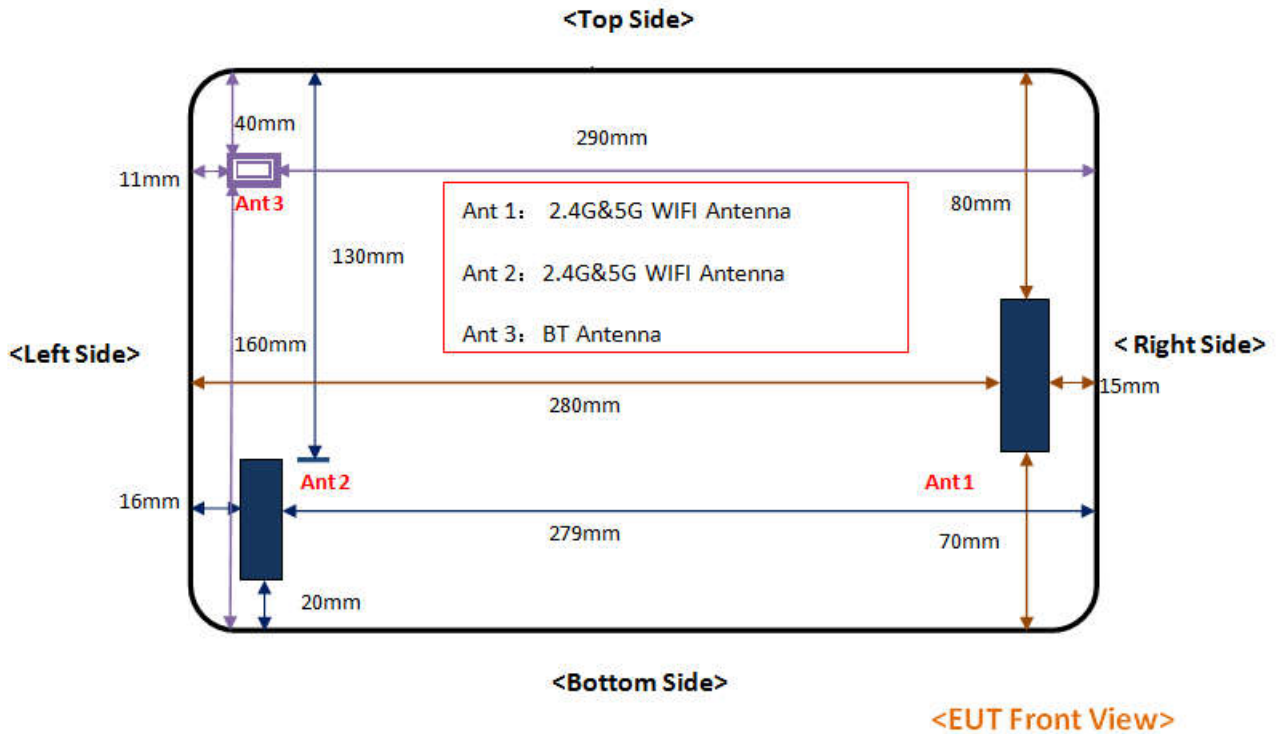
<Top Side>

40mm

290mm

11mm

Ant3

Ant 1： 2.4G&5G WIFI Antenna

Ant 2：2.4G&5G WIFI Antenna

Ant 3：BT Antenna

80mm

130mm

<Left Side>

160mm

< Right Side>

15mm

280mm

Ant2

Ant1

16mm

279mm

70mm

20mm

<Bottom Side>

<EUT Front View>